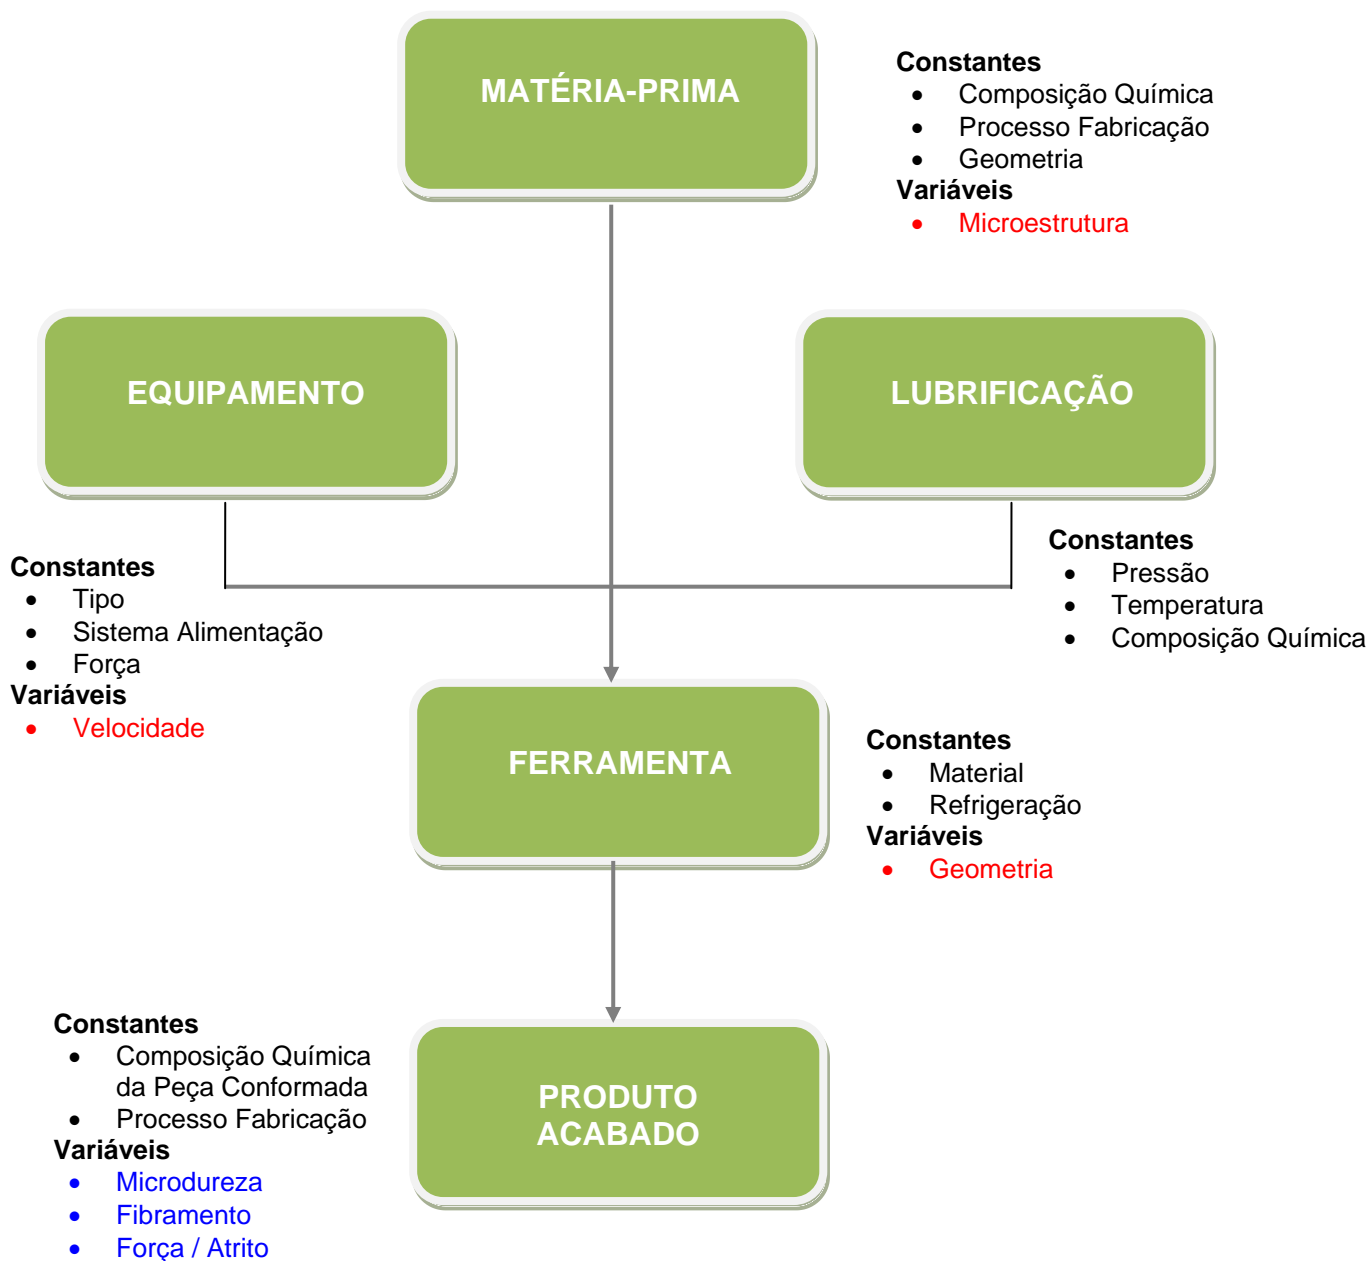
MATÉRIA-PRIMA

Constantes
- Composição Química
- Processo Fabricação
- Geometria
Variáveis
- Microestrutura

EQUIPAMENTO

LUBRIFICAÇÃO

Constantes
- Tipo
- Sistema Alimentação
- Força
Variáveis
- Velocidade

Constantes
- Pressão
- Temperatura
- Composição Química

FERRAMENTA

Constantes
- Material
- Refrigeração
Variáveis
- Geometria

Constantes
- Composição Química da Peça Conformada
- Processo Fabricação
Variáveis
- Microdureza
- Fibramento
- Força / Atrito

PRODUTO ACABADO